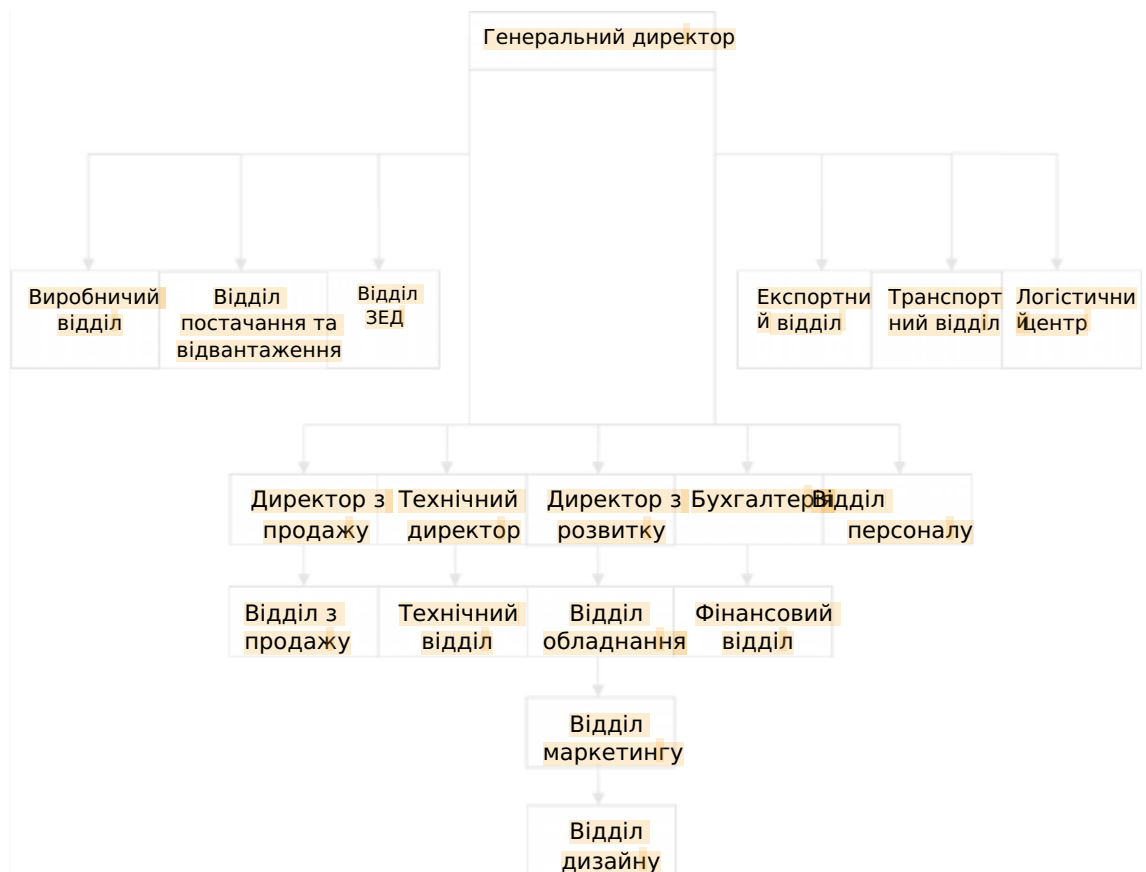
Генеральний директор

Виробничий відділ

Відділ постачання та відвантаження

Відділ ЗЕД

Експортний відділ

Транспортний відділ

Логістичний центр

Директор з продажу

Технічний директор

Директор з розвитку

Бухгалтерія

Відділ персоналу

Відділ з продажу

Технічний відділ

Відділ обладнання

Фінансовий відділ

Відділ маркетингу

Відділ дизайну